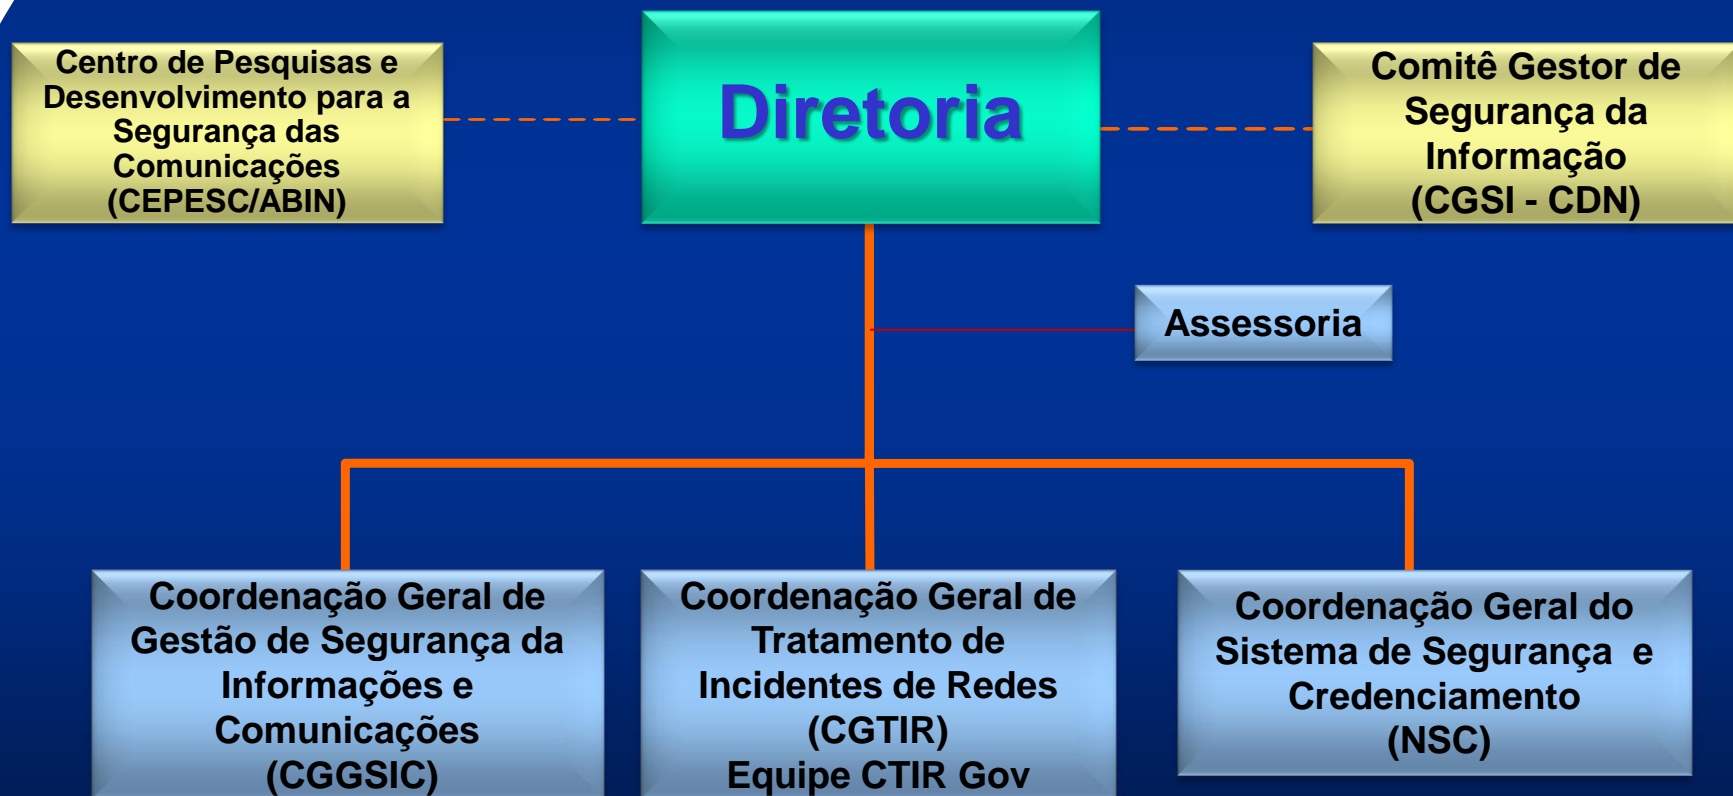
Centro de Pesquisas e Desenvolvimento para a Segurança das Comunicações (CEPESC/ABIN)

Diretoria

Comitê Gestor de Segurança da Informação (CGSI - CDN)

Assessoria

Coordenação Geral de Gestão de Segurança da Informações e Comunicações (CGGSIC)

Coordenação Geral de Tratamento de Incidentes de Redes (CGTIR) Equipe CTIR Gov

Coordenação Geral do Sistema de Segurança e Credenciamento (NSC)